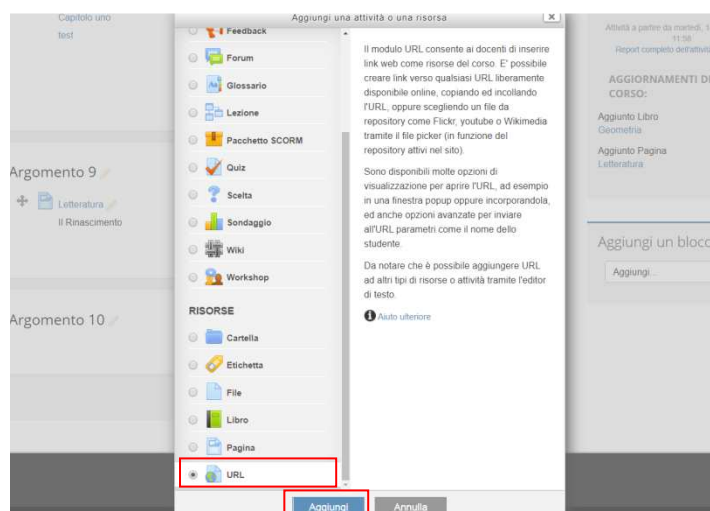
Capitolo uno
test

Argomento 9
Letteratura
Il Rinascimento

Argomento 10

Aggiungi una attività o una risorsa

Feedback
Forum
Glossario
Lezione
Pacchetto SCORM
Quiz
Scelta
Sondaggio
Wiki
Workshop

RISORSE
Cartella
Etichetta
File
Libro
Pagina
URL

Il modulo URL consente ai docenti di inserire link web come risorse del corso. E' possibile creare link verso qualsiasi URL liberamente disponibile online, copiando ed incollando l'URL, oppure scegliendo un file da repository come Flickr, youtube o Wikimedia tramite il file picker (in funzione del repository attivi nel sito).

Sono disponibili molte opzioni di visualizzazione per aprire l'URL, ad esempio in una finestra popup oppure incorporandola, ed anche opzioni avanzate per inviare all'URL parametri come il nome dello studente.

Da notare che è possibile aggiungere URL ad altri tipi di risorse o attività tramite l'editor di testo.

Aiuto ulteriore

Aggiungi
Annulla

Attività a partire da martedì, 1
11:56
Report completo dell'attività

AGGIORNAMENTI DI CORSO:
Aggiunto Libro
Geometria
Aggiunto Pagina
Letteratura

Aggiungi un blocco
Aggiungi...